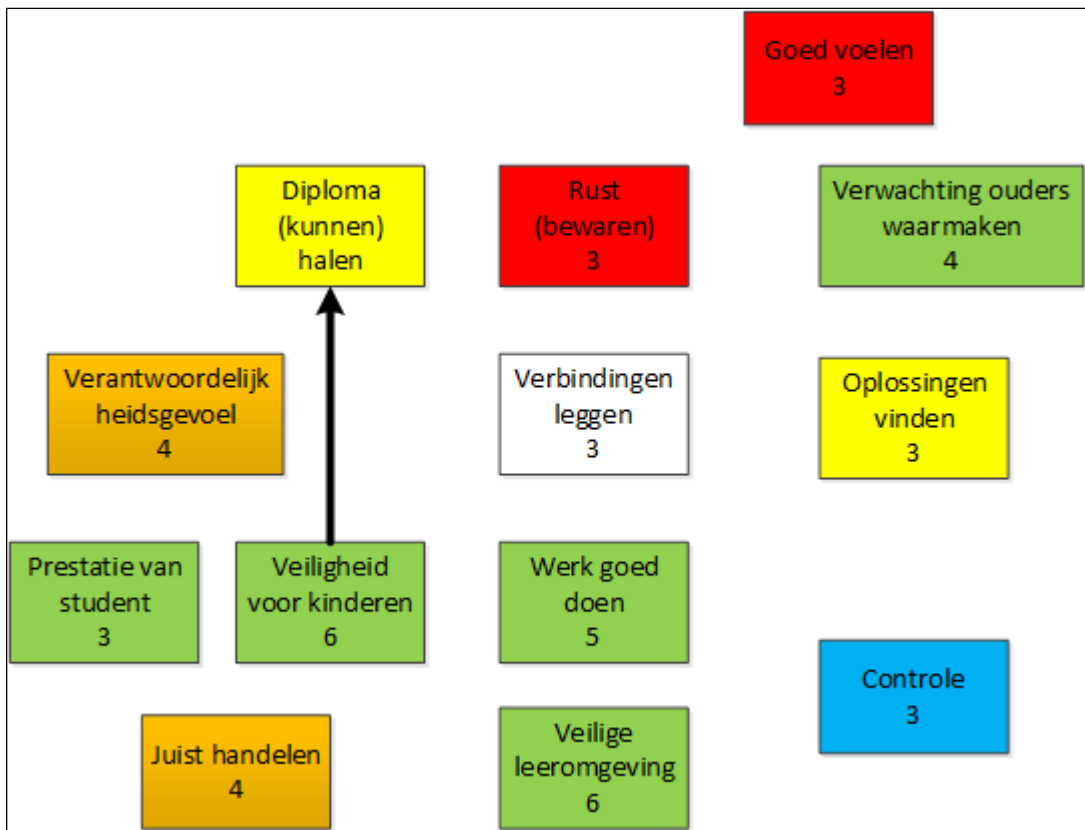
Goed voelen
3

Diploma (kunnen) halen

Rust (bewaren)
3

Verwachting ouders waarmaken
4

Verantwoordelijk heidsgevoel
4

Verbindingen leggen
3

Oplossingen vinden
3

Prestatie van student
3

Veiligheid voor kinderen
6

Werk goed doen
5

Controle
3

Juist handelen
4

Veilige leeromgeving
6